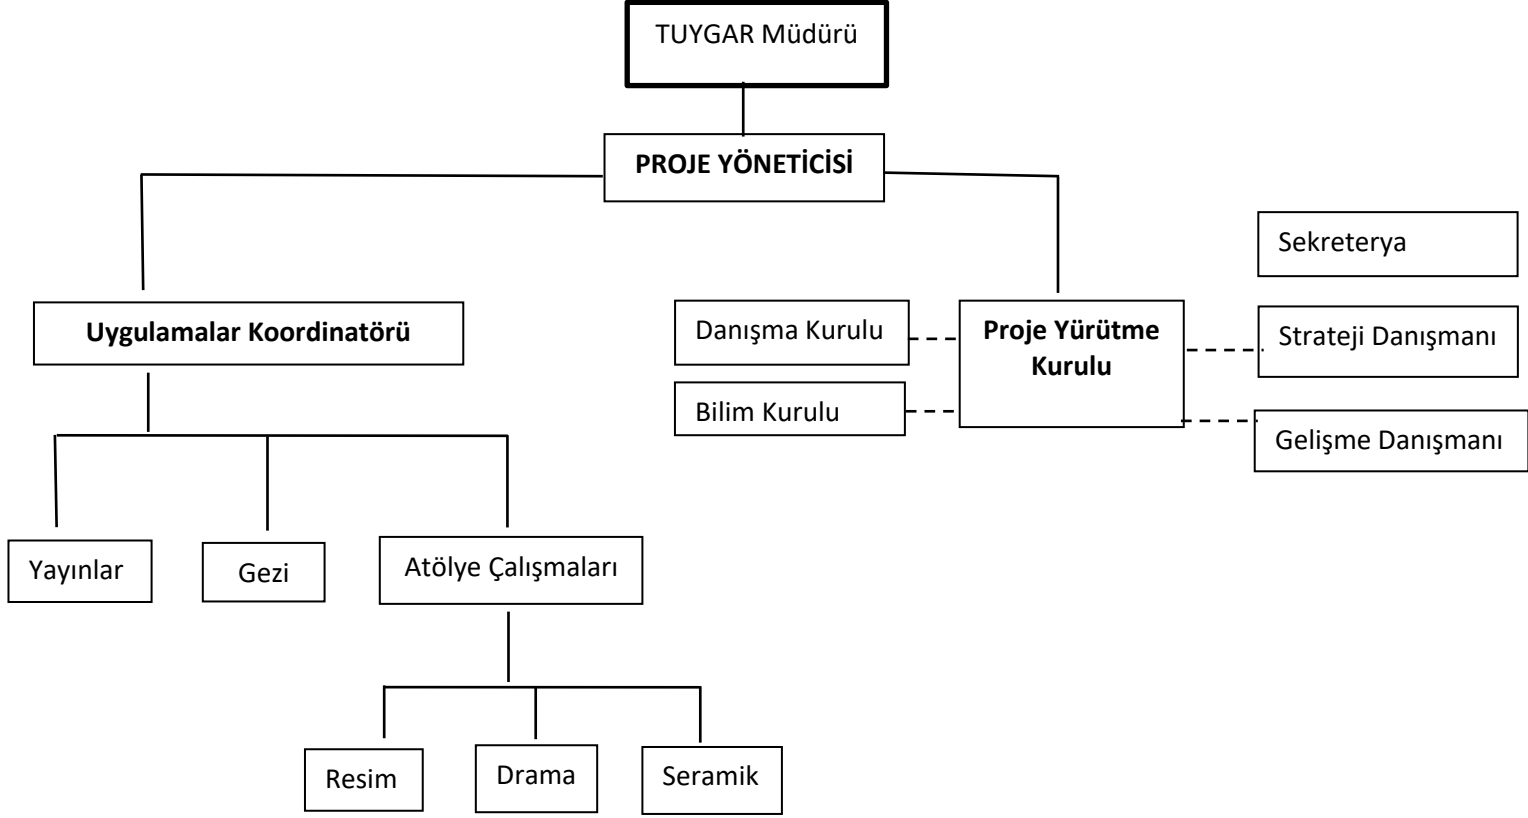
TUYGAR Müdürü

PROJE YÖNETİCİSİ

Sekreterya

Uygulamalar Koordinatörü

Danışma Kurulu

Proje Yürütme Kurulu

Strateji Danışmanı

Bilim Kurulu

Gelişme Danışmanı

Yayınlar

Gezi

Atölye Çalışmaları

Resim

Drama

Seramik